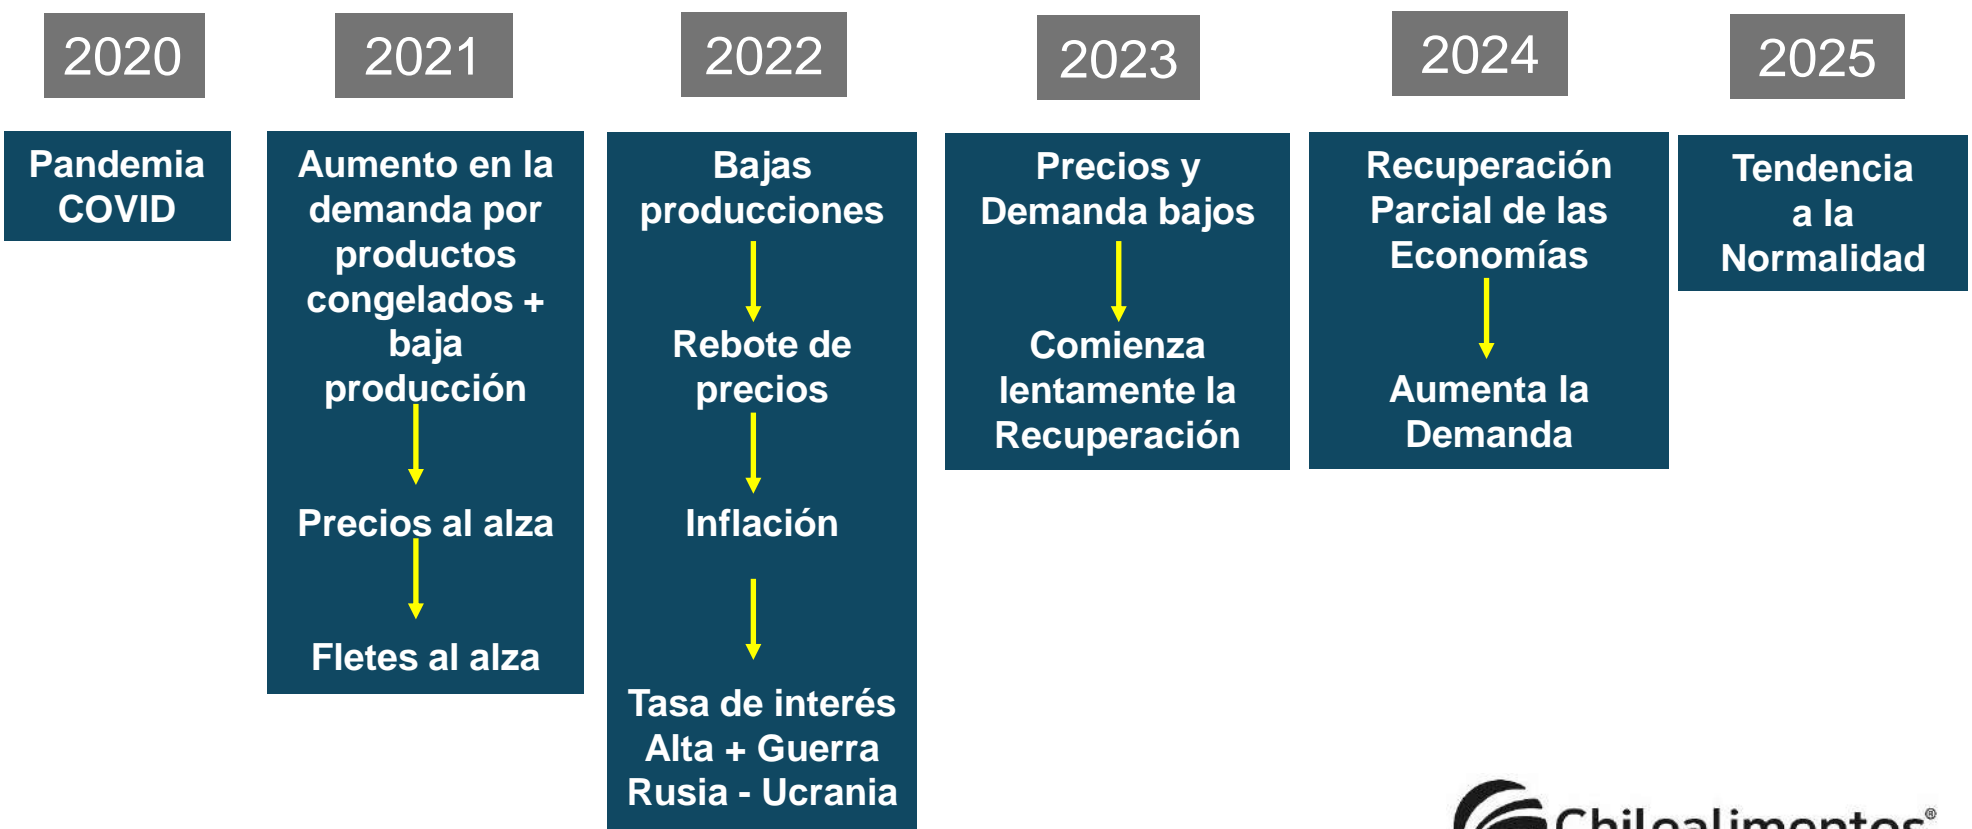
2020

Pandemia COVID

2021

Aumento en la demanda por productos congelados + baja producción

Precios al alza

Fletes al alza

2022

Bajas producciones

Rebote de precios

Inflación

Tasa de interés Alta + Guerra Rusia - Ucrania

2023

Precios y Demanda bajos

Comienza lentamente la Recuperación

2024

Recuperación Parcial de las Economías

Aumenta la Demanda

2025

Tendencia a la Normalidad

Chilealimentos®